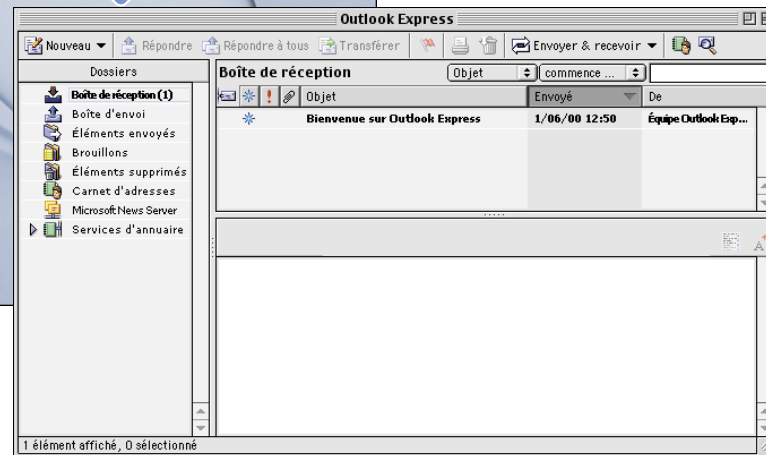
Outlook Express

Nouveau ▾ Répondre Répondre à tous Transférer Envoyer & recevoir ▾

Dossiers

Boîte de réception (1)
Boîte d'envoi
Éléments envoyés
Brouillons
Éléments supprimés
Carnet d'adresses
Microsoft News Server
Services d'annuaire

Boîte de réception Objet commence ...

| | | | | Objet | Envoyé | De |
|---|---|---|---|---|---|---|
| | | | | Bienvenue sur Outlook Express | 1/06/00 12:50 | Équipe Outlook Exp... |

1 élément affiché, 0 sélectionné